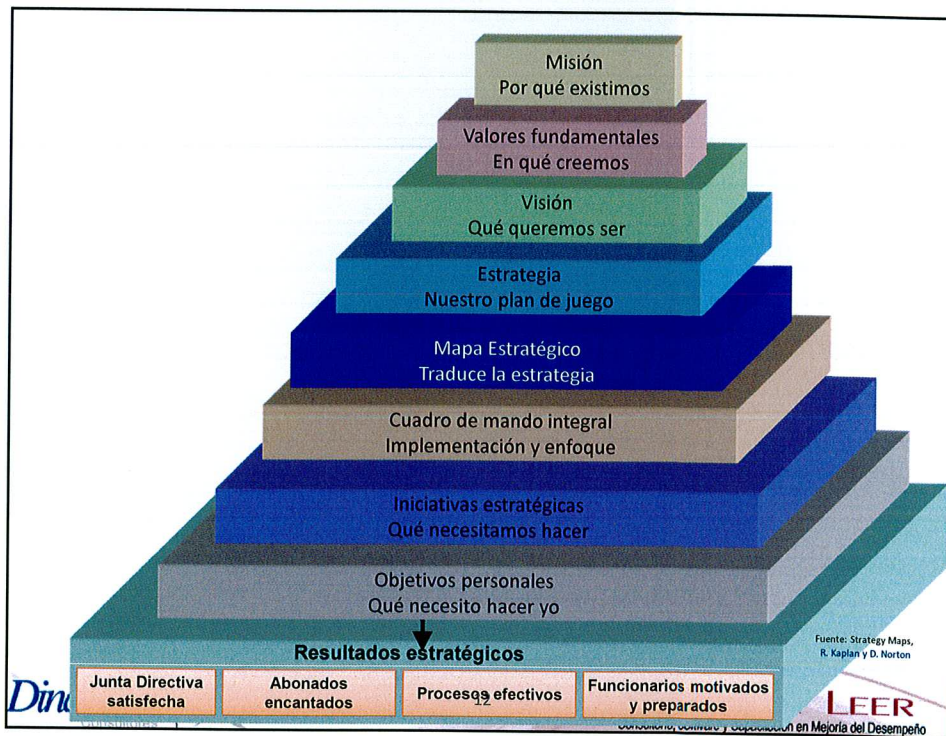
Misión
Por qué existimos

Valores fundamentales
En qué creemos

Visión
Qué queremos ser

Estrategia
Nuestro plan de juego

Mapa Estratégico
Traduce la estrategia

Cuadro de mando integral
Implementación y enfoque

Iniciativas estratégicas
Qué necesitamos hacer

Objetivos personales
Qué necesito hacer yo

Resultados estratégicos

Fuente: Strategy Maps, R. Kaplan y D. Norton

Junta Directiva satisfecha

Abonados encantados

Procesos efectivos

Funcionarios motivados y preparados

12

Din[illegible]

LEER

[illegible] en Mejoría del Desempeño